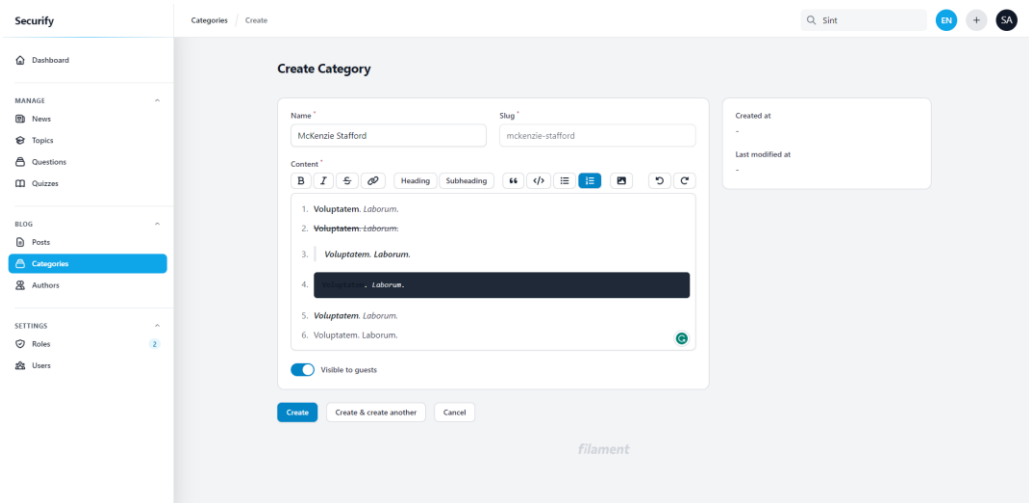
Securify

Categories / Create

Sint

EN

SA

Dashboard

MANAGE

News

Topics

Questions

Quizzes

BLOG

Posts

Categories

Authors

SETTINGS

Roles 2

Users

Create Category

Name*

McKenzie Stafford

Slug*

mckenzie-stafford

Content*

B I S Heading Subheading

1. **Voluptatem**. *Laborum*.
2. ~~**Voluptatem**. *Laborum*.~~
3. ***Voluptatem. Laborum.***
4. Voluptatem. Laborum.
5. ***Voluptatem***. *Laborum*.
6. Voluptatem. Laborum.

Visible to guests

Created at

-

Last modified at

-

Create

Create & create another

Cancel

filament